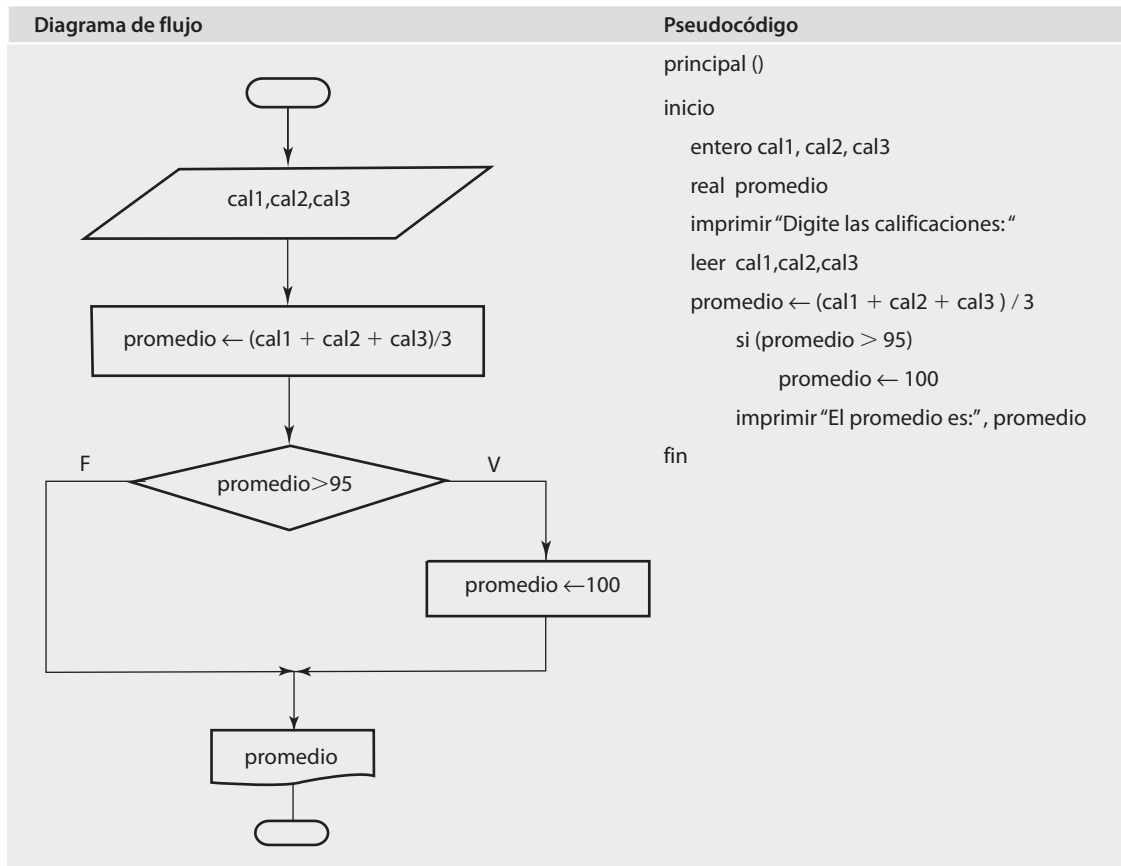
| Diagrama de flujo | Pseudocódigo |
|---|---|

cal1,cal2,cal3

promedio $\leftarrow$ (cal1 + cal2 + cal3)/3

F

promedio$>$95

V

promedio $\leftarrow$100

promedio

principal ()

inicio

entero cal1, cal2, cal3

real promedio

imprimir "Digite las calificaciones: "

leer cal1,cal2,cal3

promedio $\leftarrow$ (cal1 + cal2 + cal3 ) / 3

si (promedio $>$ 95)

promedio $\leftarrow$ 100

imprimir "El promedio es:" , promedio

fin